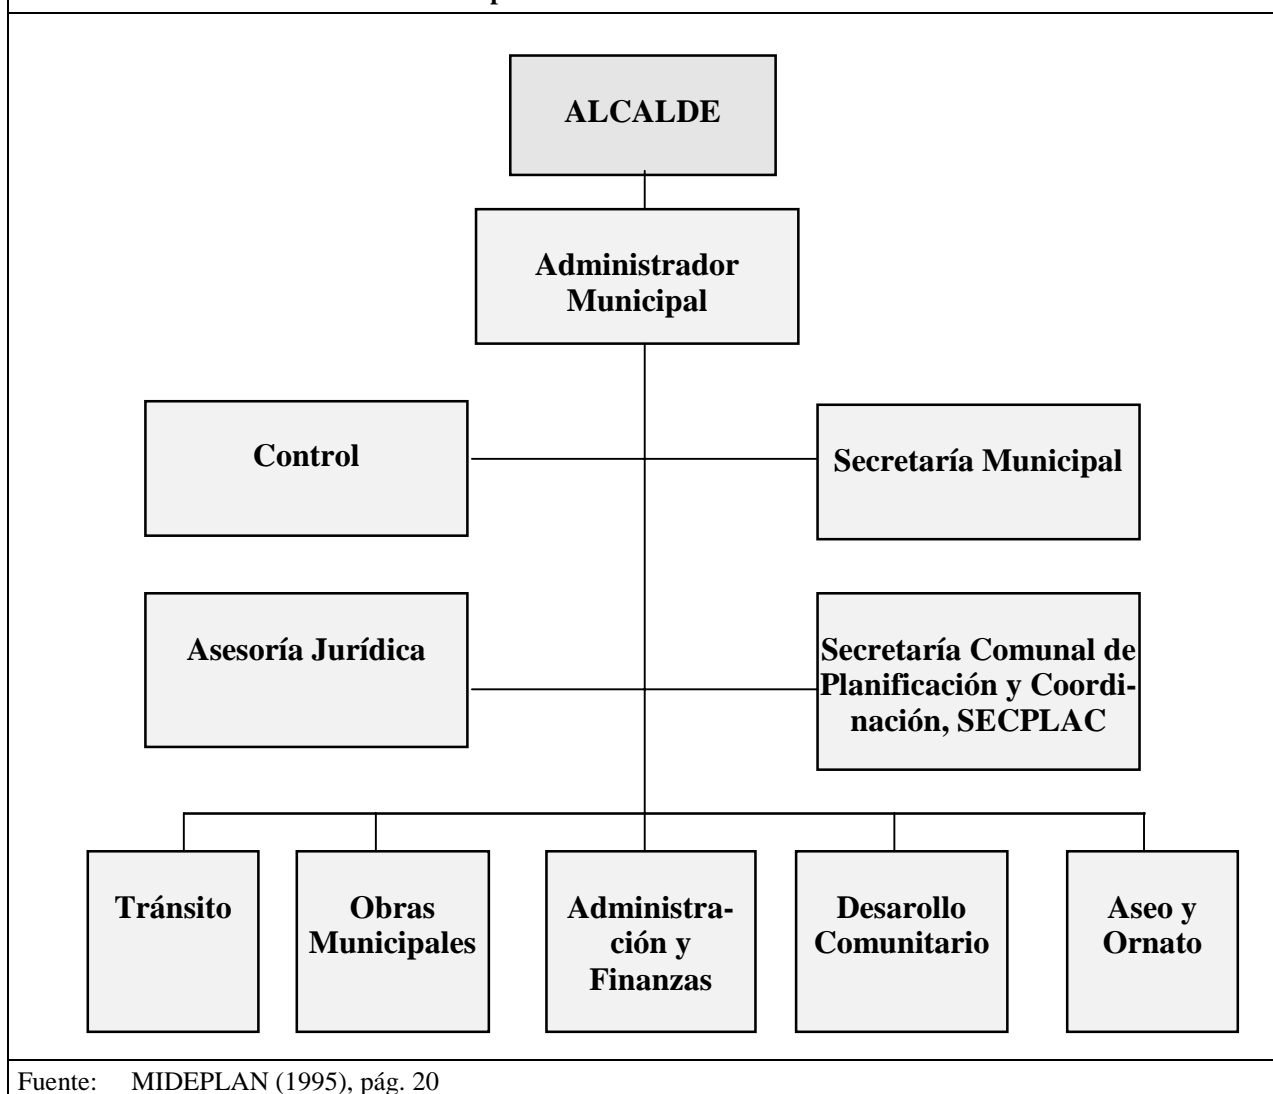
ALCALDE

Administrador Municipal

Control

Secretaría Municipal

Asesoría Jurídica

Secretaría Comunal de Planificación y Coordinación, SECPLAC

Tránsito

Obras Municipales

Administración y Finanzas

Desarollo Comunitario

Aseo y Ornato

Fuente: MIDEPLAN (1995), pág. 20